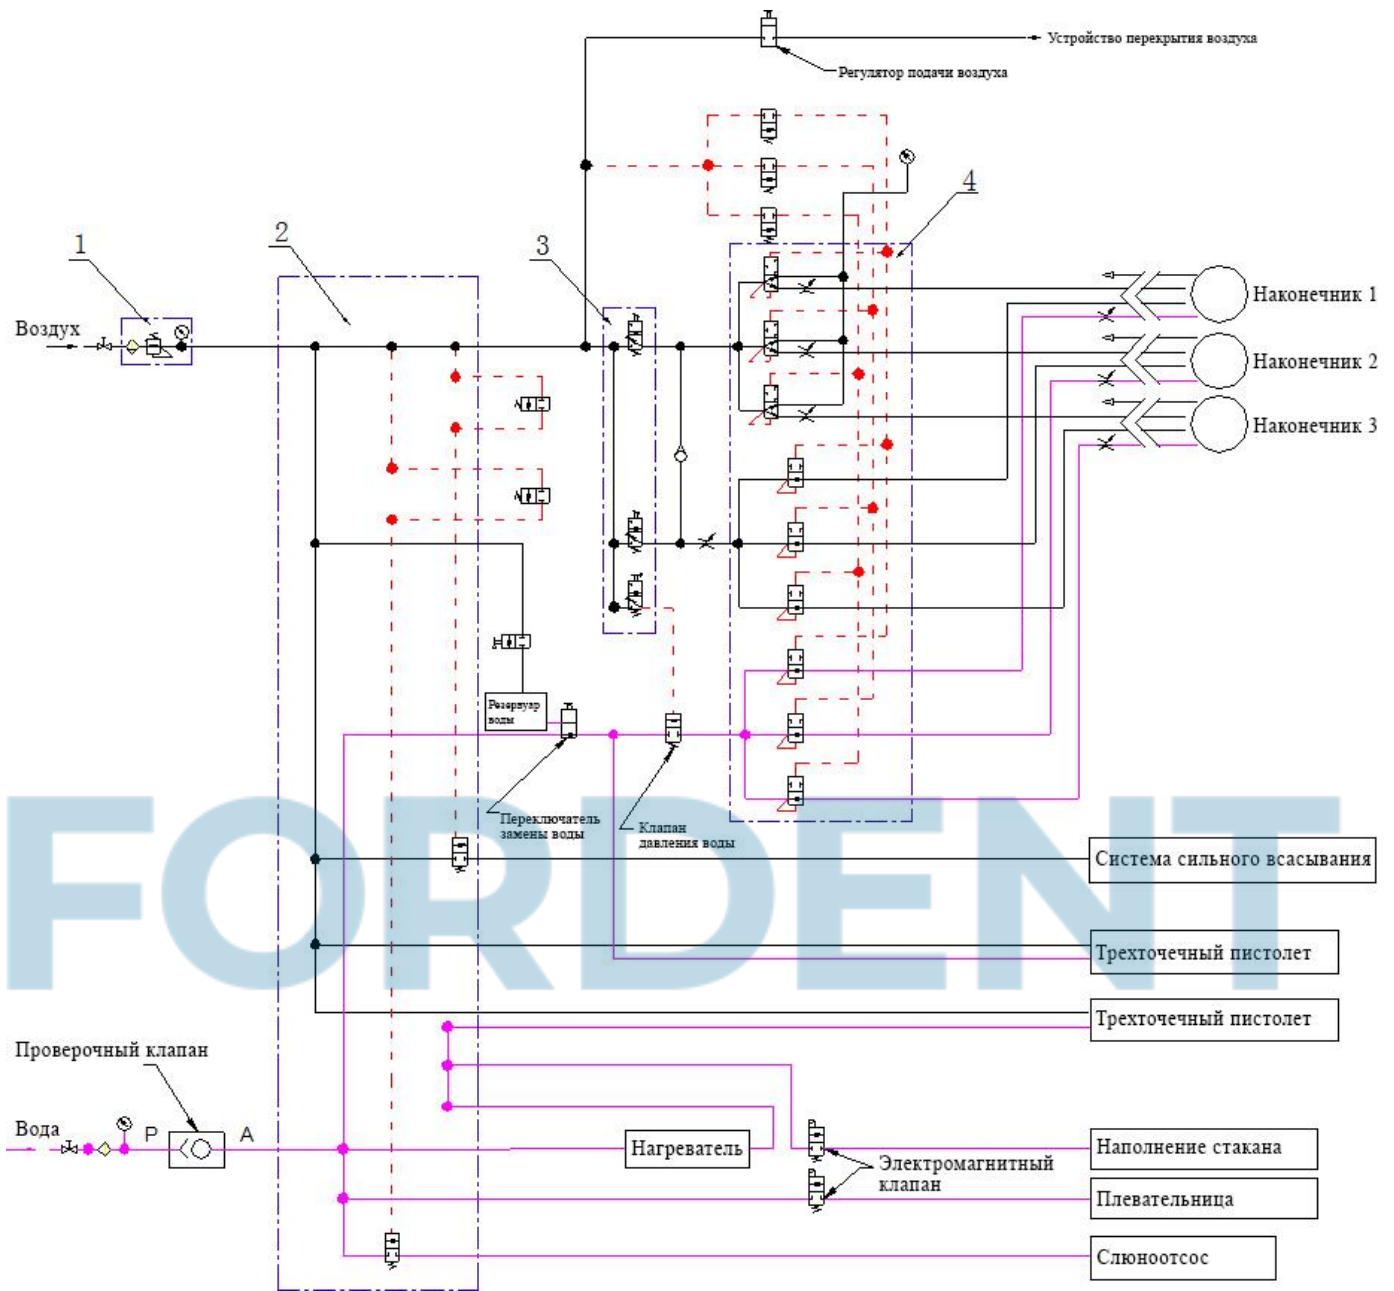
Устройство перекрытия воздуха

Регулятор подачи воздуха

4

1

2

3

Воздух

Наконечник 1

Наконечник 2

Наконечник 3

Резервуар воды

Переключатель замены воды

Клапан давления воды

FORDENT

Система сильного всасывания

Трехточечный пистолет

Трехточечный пистолет

Проверочный клапан

Вода

P

A

Нагреватель

Электромагнитный клапан

Наполнение стакана

Плевательница

Слюноотсос